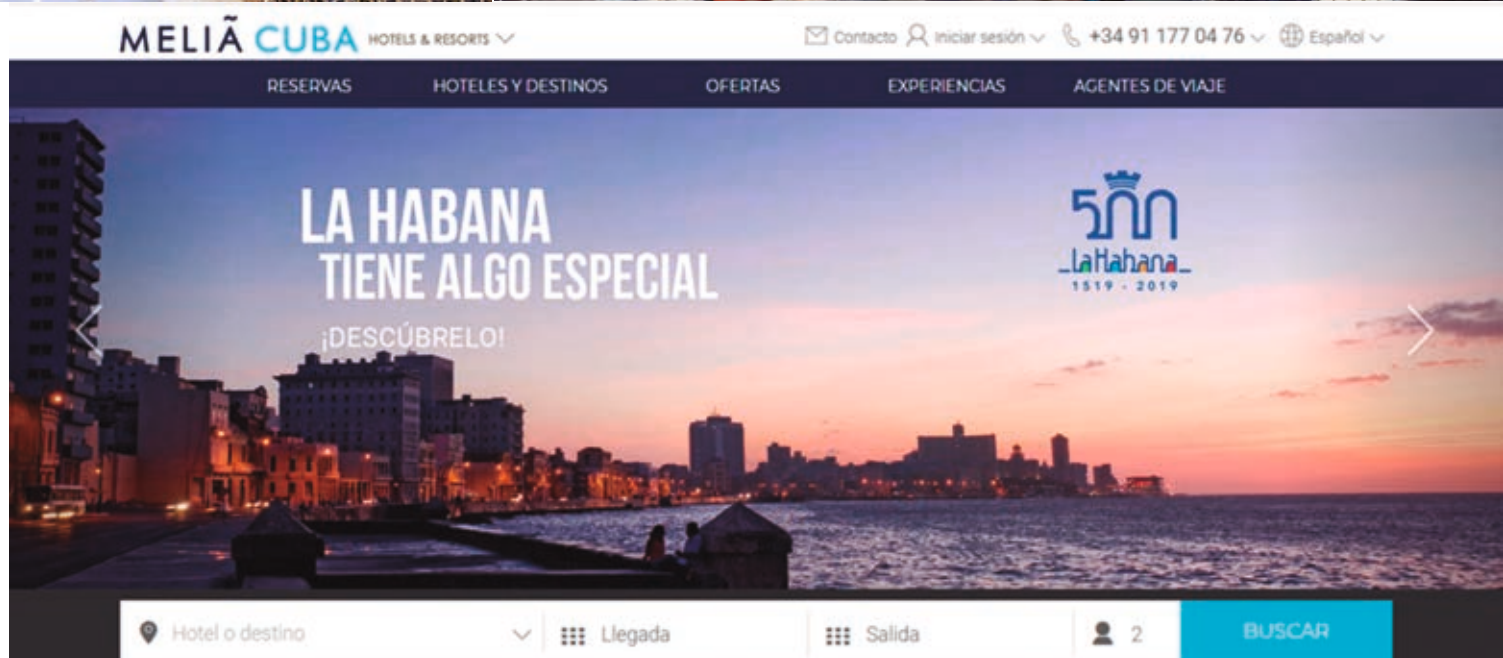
MELIÃ CUBA HOTELS & RESORTS

Contacto Iniciar sesión +34 91 177 04 76 Español

RESERVAS HOTELES Y DESTINOS OFERTAS EXPERIENCIAS AGENTES DE VIAJE

LA HABANA
TIENE ALGO ESPECIAL
¡DESCÚBRELO!

500
La Habana
1519 - 2019

Hotel o destino
Llegada
Salida
2
BUSCAR